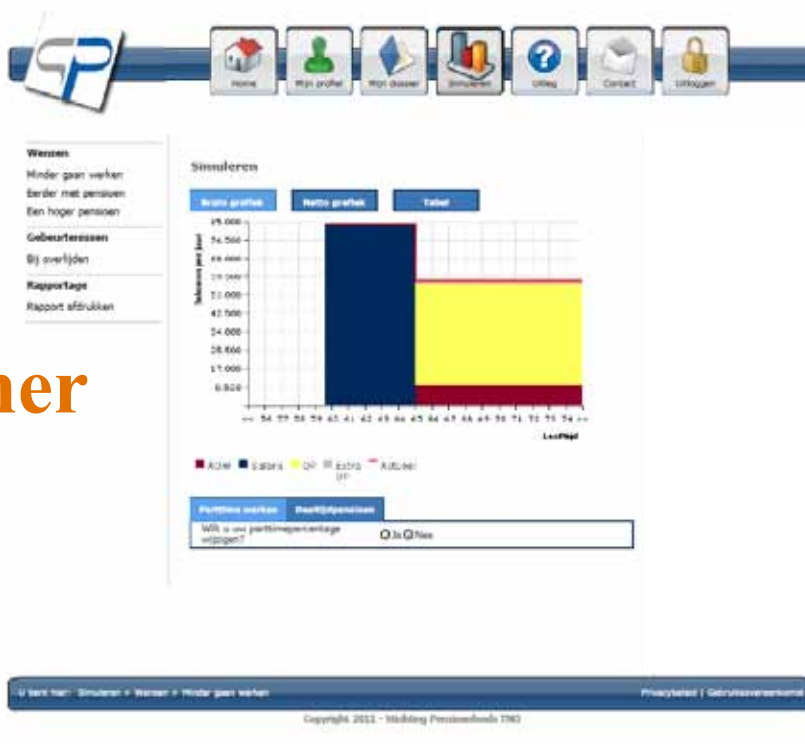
Home Mijn profiel Mijn dossier Simuleren Uitleg Contact Uitloggen

Wensen
Minder gaan werken
Eerder met pensioen
Een hoger pensioen

Gebeurtenissen
Bij overlijden

Rapportage
Rapport afdrukken

ner

Simuleren

Bruto grafiek | Netto grafiek | Tabel

Inkomen per jaar

85.000
74.500
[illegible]
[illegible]
51.000
42.500
34.000
25.500
17.000
8.500

<< 56 57 58 59 60 61 62 63 64 65 66 67 68 69 70 71 72 73 74 >>

Leeftijd

Actief Salaris OP Extra OP Actueel

Parttime werken | Deeltijdpensioen

Wilt u uw parttimepercentage wijzigen? Ja Nee

U bent hier: Simuleren > Wensen > Minder gaan werken

Privacybeleid | Gebruiksvoorwaarden

Copyright 2011 - Stichting Pensioenfonds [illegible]